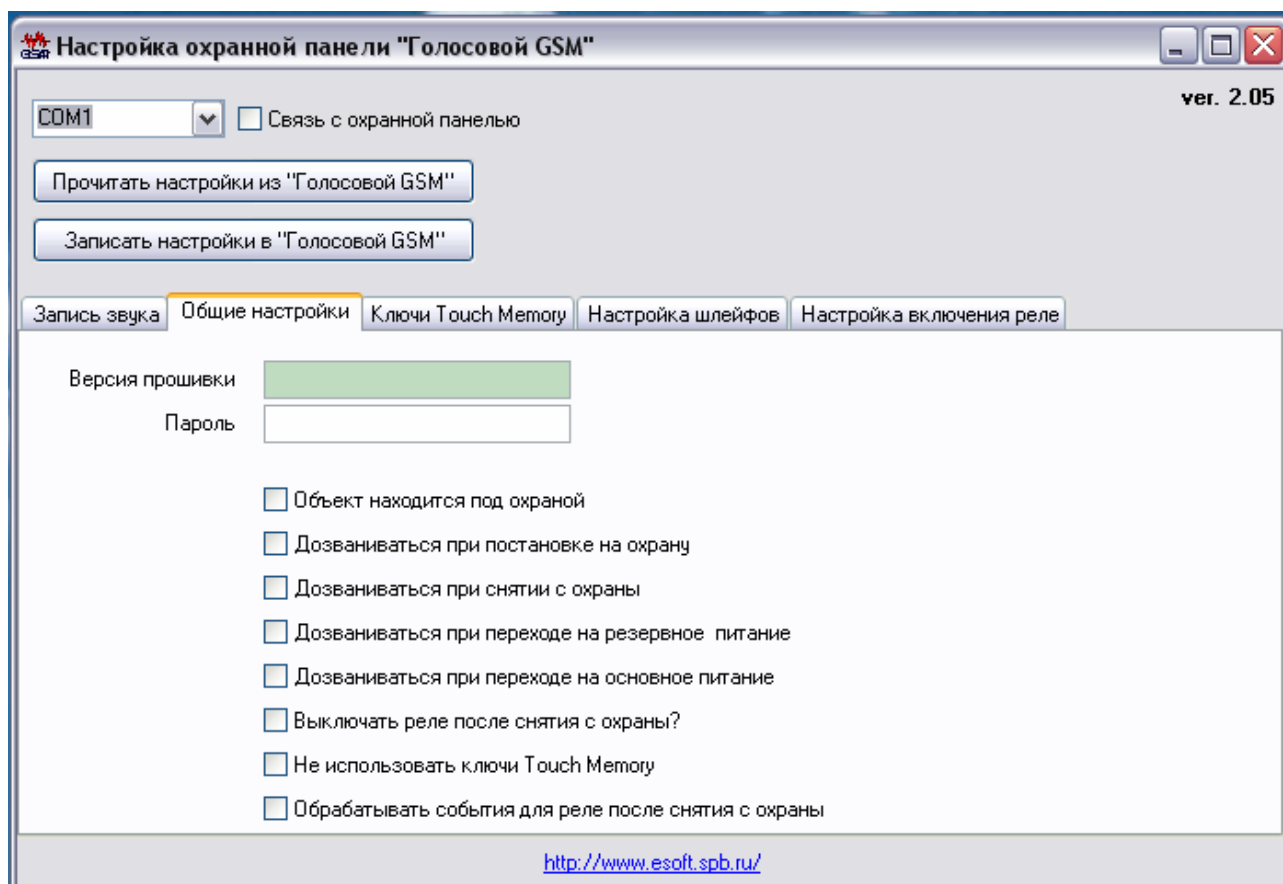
Настройка охранной панели "Голосовой GSM"

ver. 2.05

COM1

Связь с охранной панелью

Прочитать настройки из "Голосовой GSM"

Записать настройки в "Голосовой GSM"

Запись звука | Общие настройки | Ключи Touch Memory | Настройка шлейфов | Настройка включения реле

Версия прошивки

Пароль

Объект находится под охраной

Дозваниваться при постановке на охрану

Дозваниваться при снятии с охраны

Дозваниваться при переходе на резервное питание

Дозваниваться при переходе на основное питание

Выключать реле после снятия с охраны?

Не использовать ключи Touch Memory

Обрабатывать события для реле после снятия с охраны

http://www.esoft.spb.ru/